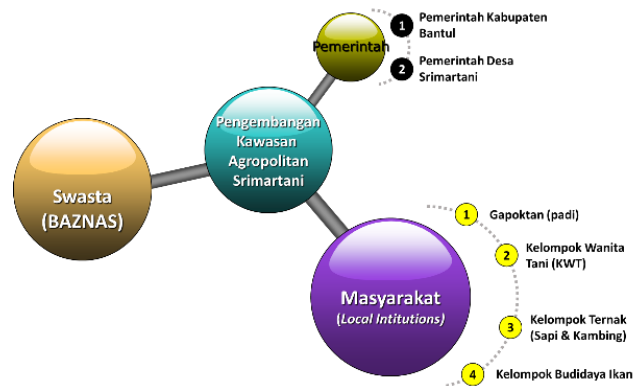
Pemerintah

1 Pemerintah Kabupaten Bantul

2 Pemerintah Desa Srimartani

Pengembangan Kawasan Agropolitan Srimartani

Swasta (BAZNAS)

Masyarakat (Local Intitutions)

1 Gapoktan (padi)

2 Kelompok Wanita Tani (KWT)

3 Kelompok Ternak (Sapi & Kambing)

4 Kelompok Budidaya Ikan